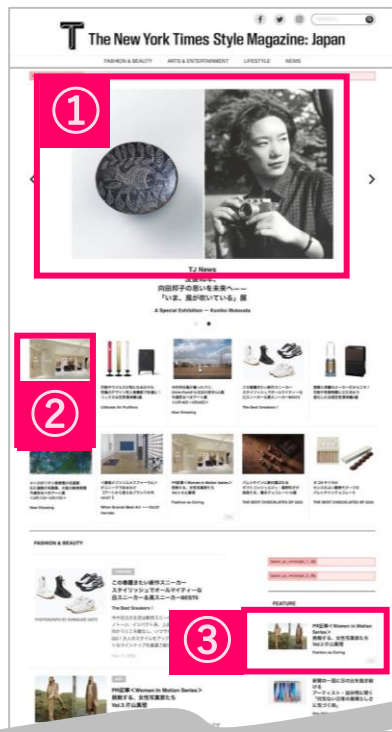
T The New York Times Style Magazine: Japan

FASHION & BEAUTY ARTS & ENTERTAINMENT LIFESTYLE NEWS

①

TJ News
向田邦子の思いを未来へ——
「いま、風が吹いている」展
A Special Exhibition — Kuniko Mukouda

②

Ultimate for Fashion

New Drawing

The Best Sneakers

New Drawing

When Brands Meet Art

Fashion as Daring

THE BEST CHOCOLATES OF 2024

THE BEST CHOCOLATES OF 2024

FASHION & BEAUTY

この春履きたい新作スニーカー
スタイリッシュでオールマイティーな
白スニーカー&黒スニーカーBEST8

The Best Sneakers

FEATURE

③

PR記事＜Women In Motion Series＞
挑戦する、女性写真家たち
Vol.3 片山真理

PR記事＜Women In Motion Series＞
挑戦する、女性写真家たち
Vol.3 片山真理